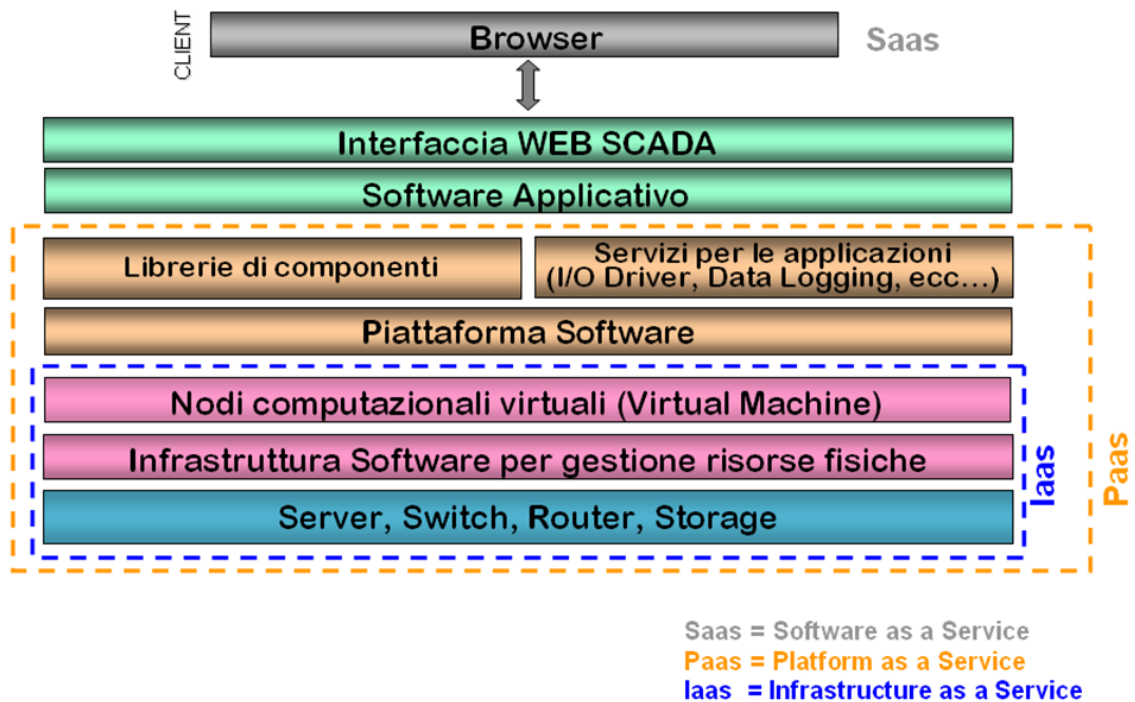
CLIENT

Browser

Saas

Interfaccia WEB SCADA

Software Applicativo

Librerie di componenti

Servizi per le applicazioni (I/O Driver, Data Logging, ecc…)

Piattaforma Software

Nodi computazionali virtuali (Virtual Machine)

Infrastruttura Software per gestione risorse fisiche

Server, Switch, Router, Storage

Iaas

Paas

Saas = Software as a Service
Paas = Platform as a Service
Iaas = Infrastructure as a Service